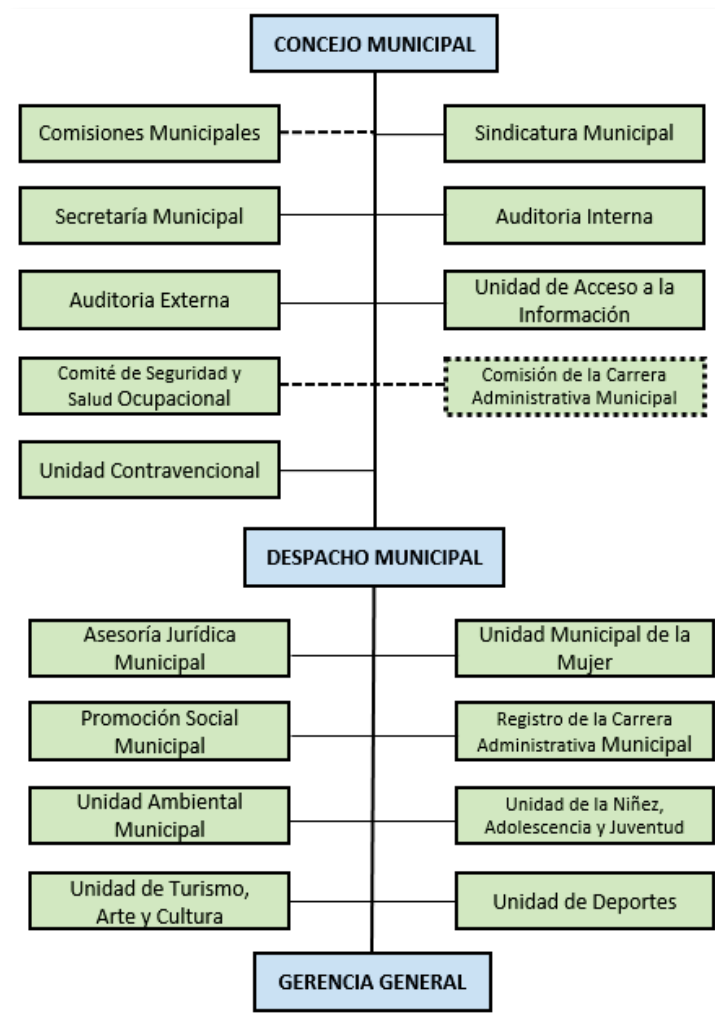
CONCEJO MUNICIPAL

Comisiones Municipales

Sindicatura Municipal

Secretaría Municipal

Auditoria Interna

Auditoria Externa

Unidad de Acceso a la Información

Comité de Seguridad y Salud Ocupacional

Comisión de la Carrera Administrativa Municipal

Unidad Contravencional

DESPACHO MUNICIPAL

Asesoría Jurídica Municipal

Unidad Municipal de la Mujer

Promoción Social Municipal

Registro de la Carrera Administrativa Municipal

Unidad Ambiental Municipal

Unidad de la Niñez, Adolescencia y Juventud

Unidad de Turismo, Arte y Cultura

Unidad de Deportes

GERENCIA GENERAL